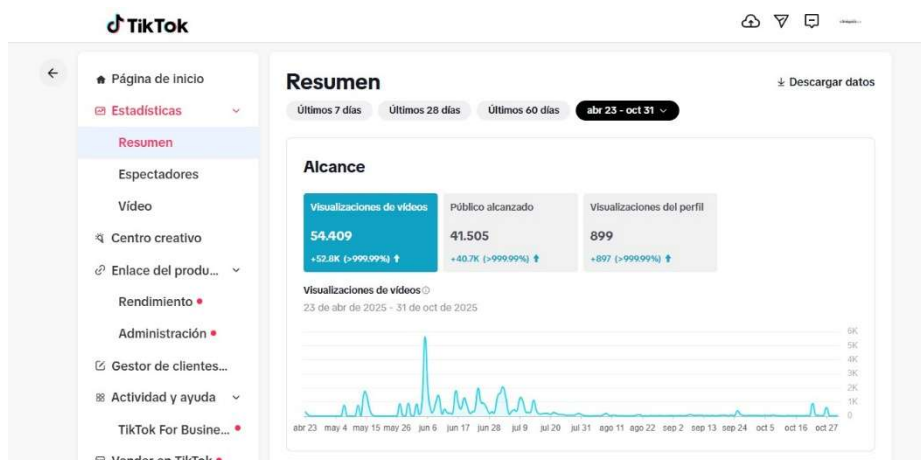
TikTok

Página de inicio
Estadísticas
Resumen
Espectadores
Vídeo
Centro creativo
Enlace del produ...
Rendimiento
Administración
Gestor de clientes...
Actividad y ayuda
TikTok For Busine...
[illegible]

Resumen
Descargar datos
Últimos 7 días
Últimos 28 días
Últimos 60 días
abr 23 - oct 31

Alcance

| Visualizaciones de vídeos | Público alcanzado | Visualizaciones del perfil |
|---|---|---|
| 54.409 | 41.505 | 899 |
| +52.8K (>999.99%) | +40.7K (>999.99%) | +897 (>999.99%) |

Visualizaciones de vídeos
23 de abr de 2025 - 31 de oct de 2025

6K
5K
4K
3K
2K
1K
0

abr 23 may 4 may 15 may 26 jun 6 jun 17 jun 28 jul 9 jul 20 jul 31 ago 11 ago 22 sep 2 sep 13 sep 24 oct 5 oct 16 oct 27